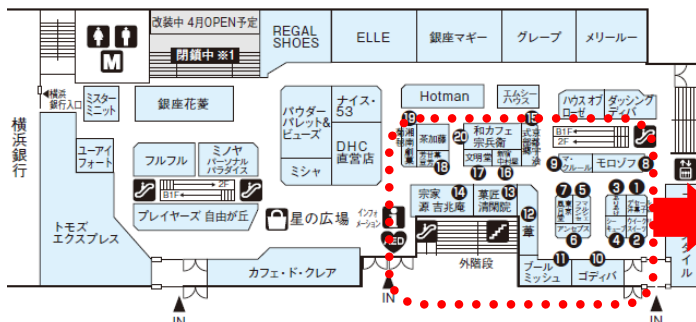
改装中 4月OPEN予定
閉鎖中 ※1
REGAL SHOES
ELLE
銀座マギー
グレープ
メリールー
横浜銀行入口
ミスターミニット
銀座花菱
横浜銀行
ユーアイフォート
フルフル
ミノヤ パーソナルパラダイス
B1F
2F
プレイヤーズ 自由が丘
トモズ エクスプレス
パウダーパレット&ビューズ
ナイス・53
ミシャ
DHC直営店
星の広場
Hotman
エムシーハウス
ハウス オブ ローゼ
ダッシングディバ
茶加藤
和カフェ 宗兵衛
文明堂
B1F
2F
マ・クルール
モロゾフ
インフォメーション
宗家 源 吉兆庵
菓匠 清閑院
外階段
蕾
プール ミッシュ
ゴディバ
IN
IN
IN
19 18 20 17 16 15 14 13 12 11 10 9 8 7 6 5 4 3 2 1